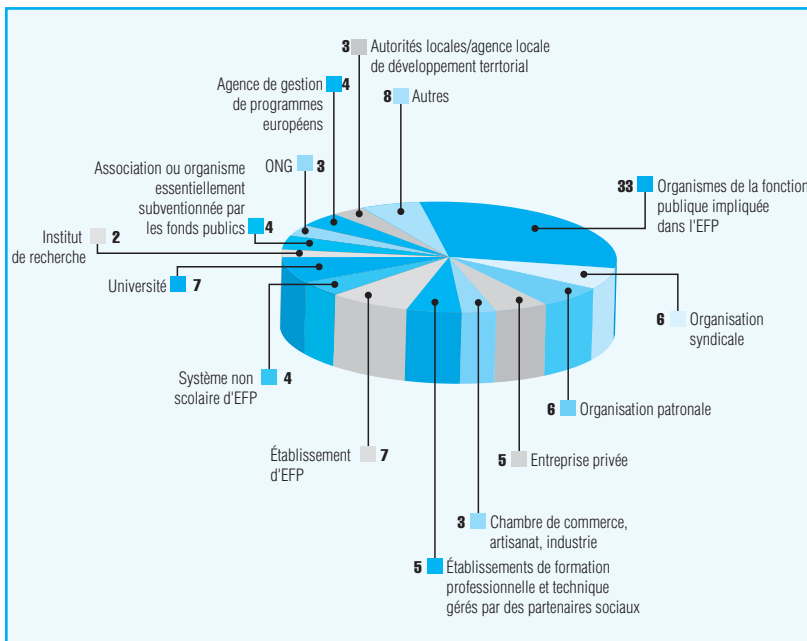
3 Autorités locales/agence locale de développement terrtorial

Agence de gestion de programmes européens 4

8 Autres

ONG 3

Association ou organisme essentiellement subventionnée par les fonds publics 4

33 Organismes de la fonction publique impliquée dans l'EFP

Institut de recherche 2

Université 7

6 Organisation syndicale

Système non scolaire d'EFP 4

6 Organisation patronale

Établissement d'EFP 7

5 Entreprise privée

3 Chambre de commerce, artisanat, industrie

5 Établissements de formation professionnelle et technique gérés par des partenaires sociaux